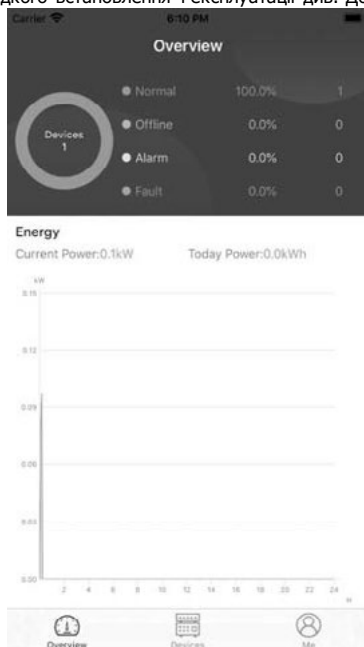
дкого встановлення Рекомендації див. до

Carrier 6:10 PM

Overview

Devices 1

Normal 100.0% 1
Offline 0.0% 0
Alarm 0.0% 0
Fault 0.0% 0

Energy
Current Power:0.1kW Today Power:0.0kWh

kW
0.15
0.12
0.09
0.06
0.03
0.00
2 4 6 8 10 12 14 16 18 20 22 24
H

Overview Devices Me